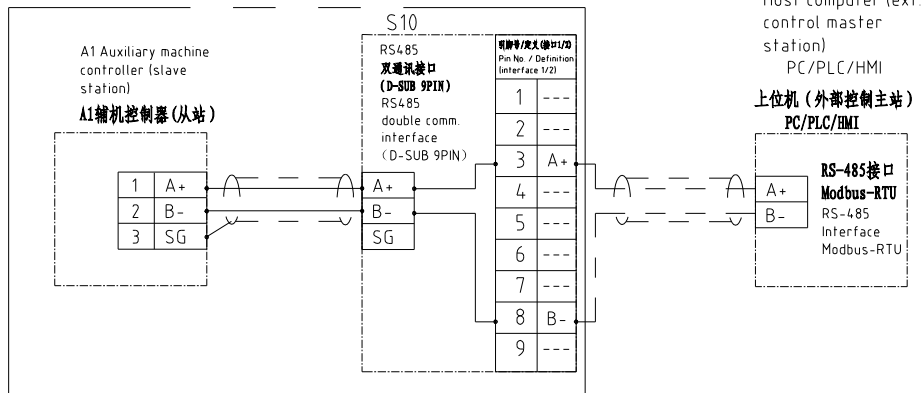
S10

A1 Auxiliary machine controller (slave station)
A1辅机控制器(从站)

| 1 | A+ |
|---|---|
| 2 | B- |
| 3 | SG |

RS485
双通讯接口
(D-SUB 9PIN)
RS485 double comm. interface (D-SUB 9PIN)

| A+ |
|---|
| B- |
| SG |

| 引脚号/定义(接口1/2) Pin No. / Definition (interface 1/2) | |
|---|---|
| 1 | --- |
| 2 | --- |
| 3 | A+ |
| 4 | --- |
| 5 | --- |
| 6 | --- |
| 7 | --- |
| 8 | B- |
| 9 | --- |

Host computer (ext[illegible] control master station)
PC/PLC/HMI
上位机(外部控制主站)
PC/PLC/HMI

| A+ |
|---|
| B- |

RS-485接口
Modbus-RTU
RS-485 Interface Modbus-RTU